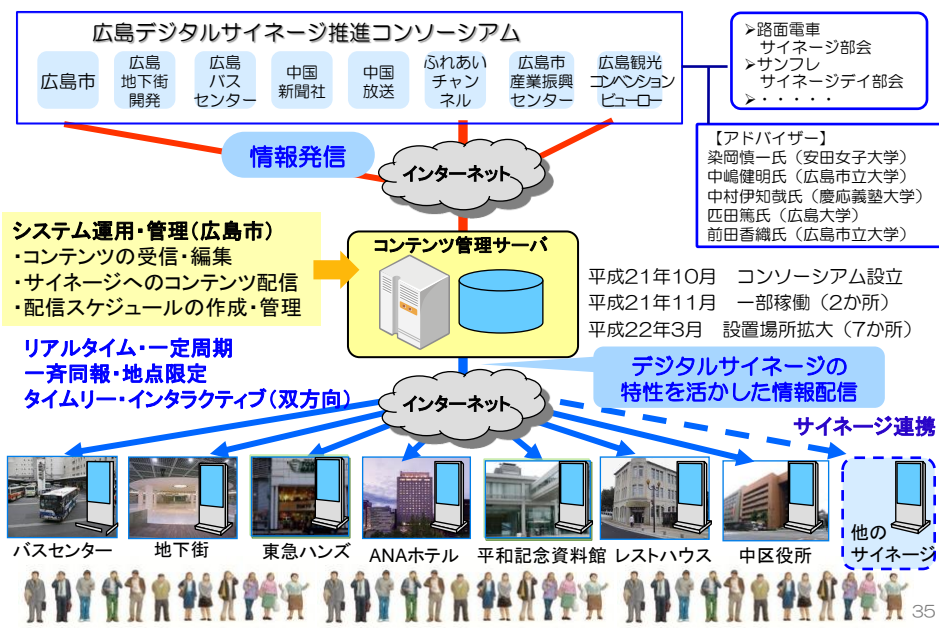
広島デジタルサイネージ推進コンソーシアム

広島市

広島地下街開発

広島バスセンター

中国新聞社

中国放送

ふれあいチャンネル

広島市産業振興センター

広島観光コンベンションビューロー

➢路面電車サイネージ部会
➢サンフレサイネージデイ部会
➢・・・・・

【アドバイザー】
染岡慎一氏（安田女子大学）
中嶋健明氏（広島市立大学）
中村伊知哉氏（慶應義塾大学）
匹田篤氏（広島大学）
前田香織氏（広島市立大学）

情報発信

インターネット

システム運用・管理（広島市）
・コンテンツの受信・編集
・サイネージへのコンテンツ配信
・配信スケジュールの作成・管理

コンテンツ管理サーバ

平成21年10月　コンソーシアム設立
平成21年11月　一部稼働（2か所）
平成22年3月　設置場所拡大（7か所）

リアルタイム・一定周期
一斉同報・地点限定
タイムリー・インタラクティブ（双方向）

デジタルサイネージの特性を活かした情報配信

インターネット

サイネージ連携

バスセンター

地下街

東急ハンズ

ANAホテル

平和記念資料館

レストハウス

中区役所

他のサイネージ

35